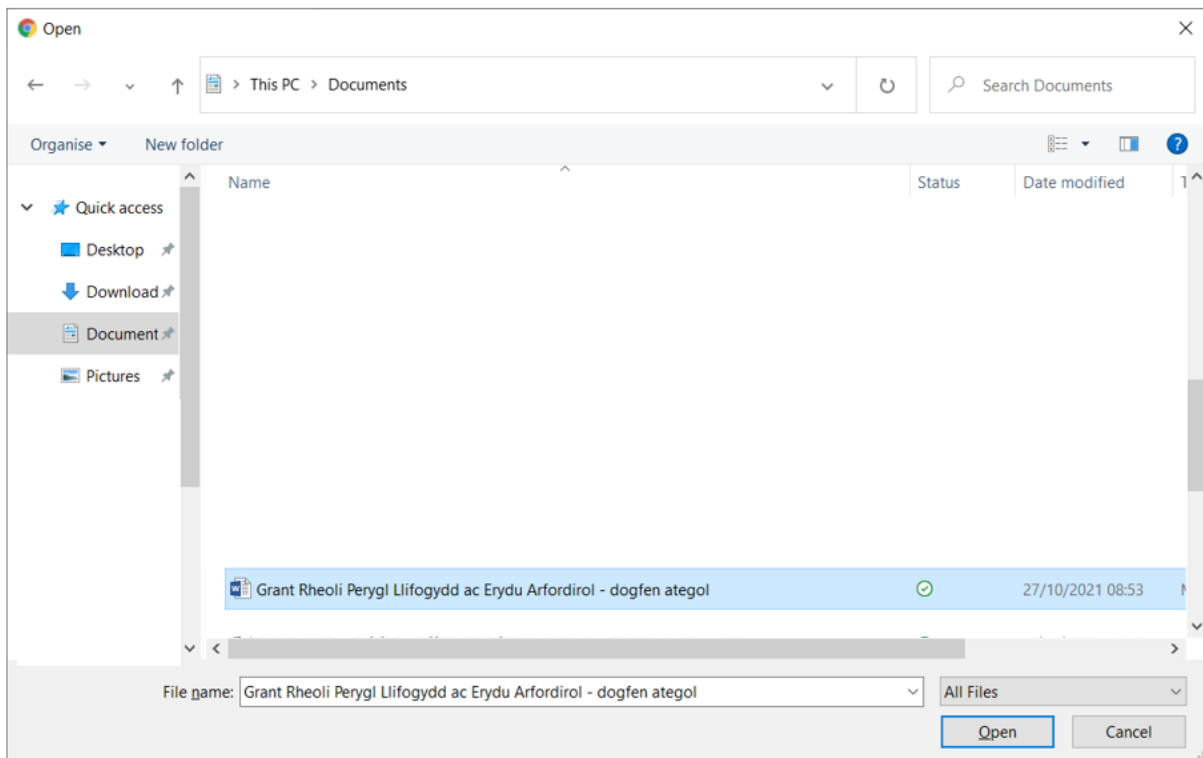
Open

This PC > Documents

Search Documents

Organise ▾ New folder

Quick access
Desktop
Download
Document
Pictures

Name
Status
Date modified
T

Grant Rheoli Perygl Llifogydd ac Erydu Arfordirol - dogfen ategol
27/10/2021 08:53
M

File name: Grant Rheoli Perygl Llifogydd ac Erydu Arfordirol - dogfen ategol
All Files
Open
Cancel